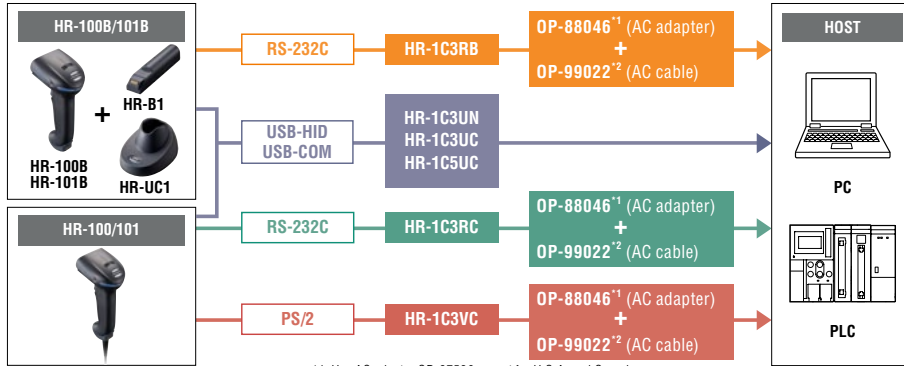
HR-100B/101B

HR-B1

+

HR-100B
HR-101B

HR-UC1

HR-100/101

RS-232C

HR-1C3RB

OP-88046$^{*1}$ (AC adapter)
+
OP-99022$^{*2}$ (AC cable)

USB-HID
USB-COM

HR-1C3UN
HR-1C3UC
HR-1C5UC

RS-232C

HR-1C3RC

OP-88046$^{*1}$ (AC adapter)
+
OP-99022$^{*2}$ (AC cable)

PS/2

HR-1C3VC

OP-88046$^{*1}$ (AC adapter)
+
OP-99022$^{*2}$ (AC cable)

HOST

PC

PLC

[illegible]